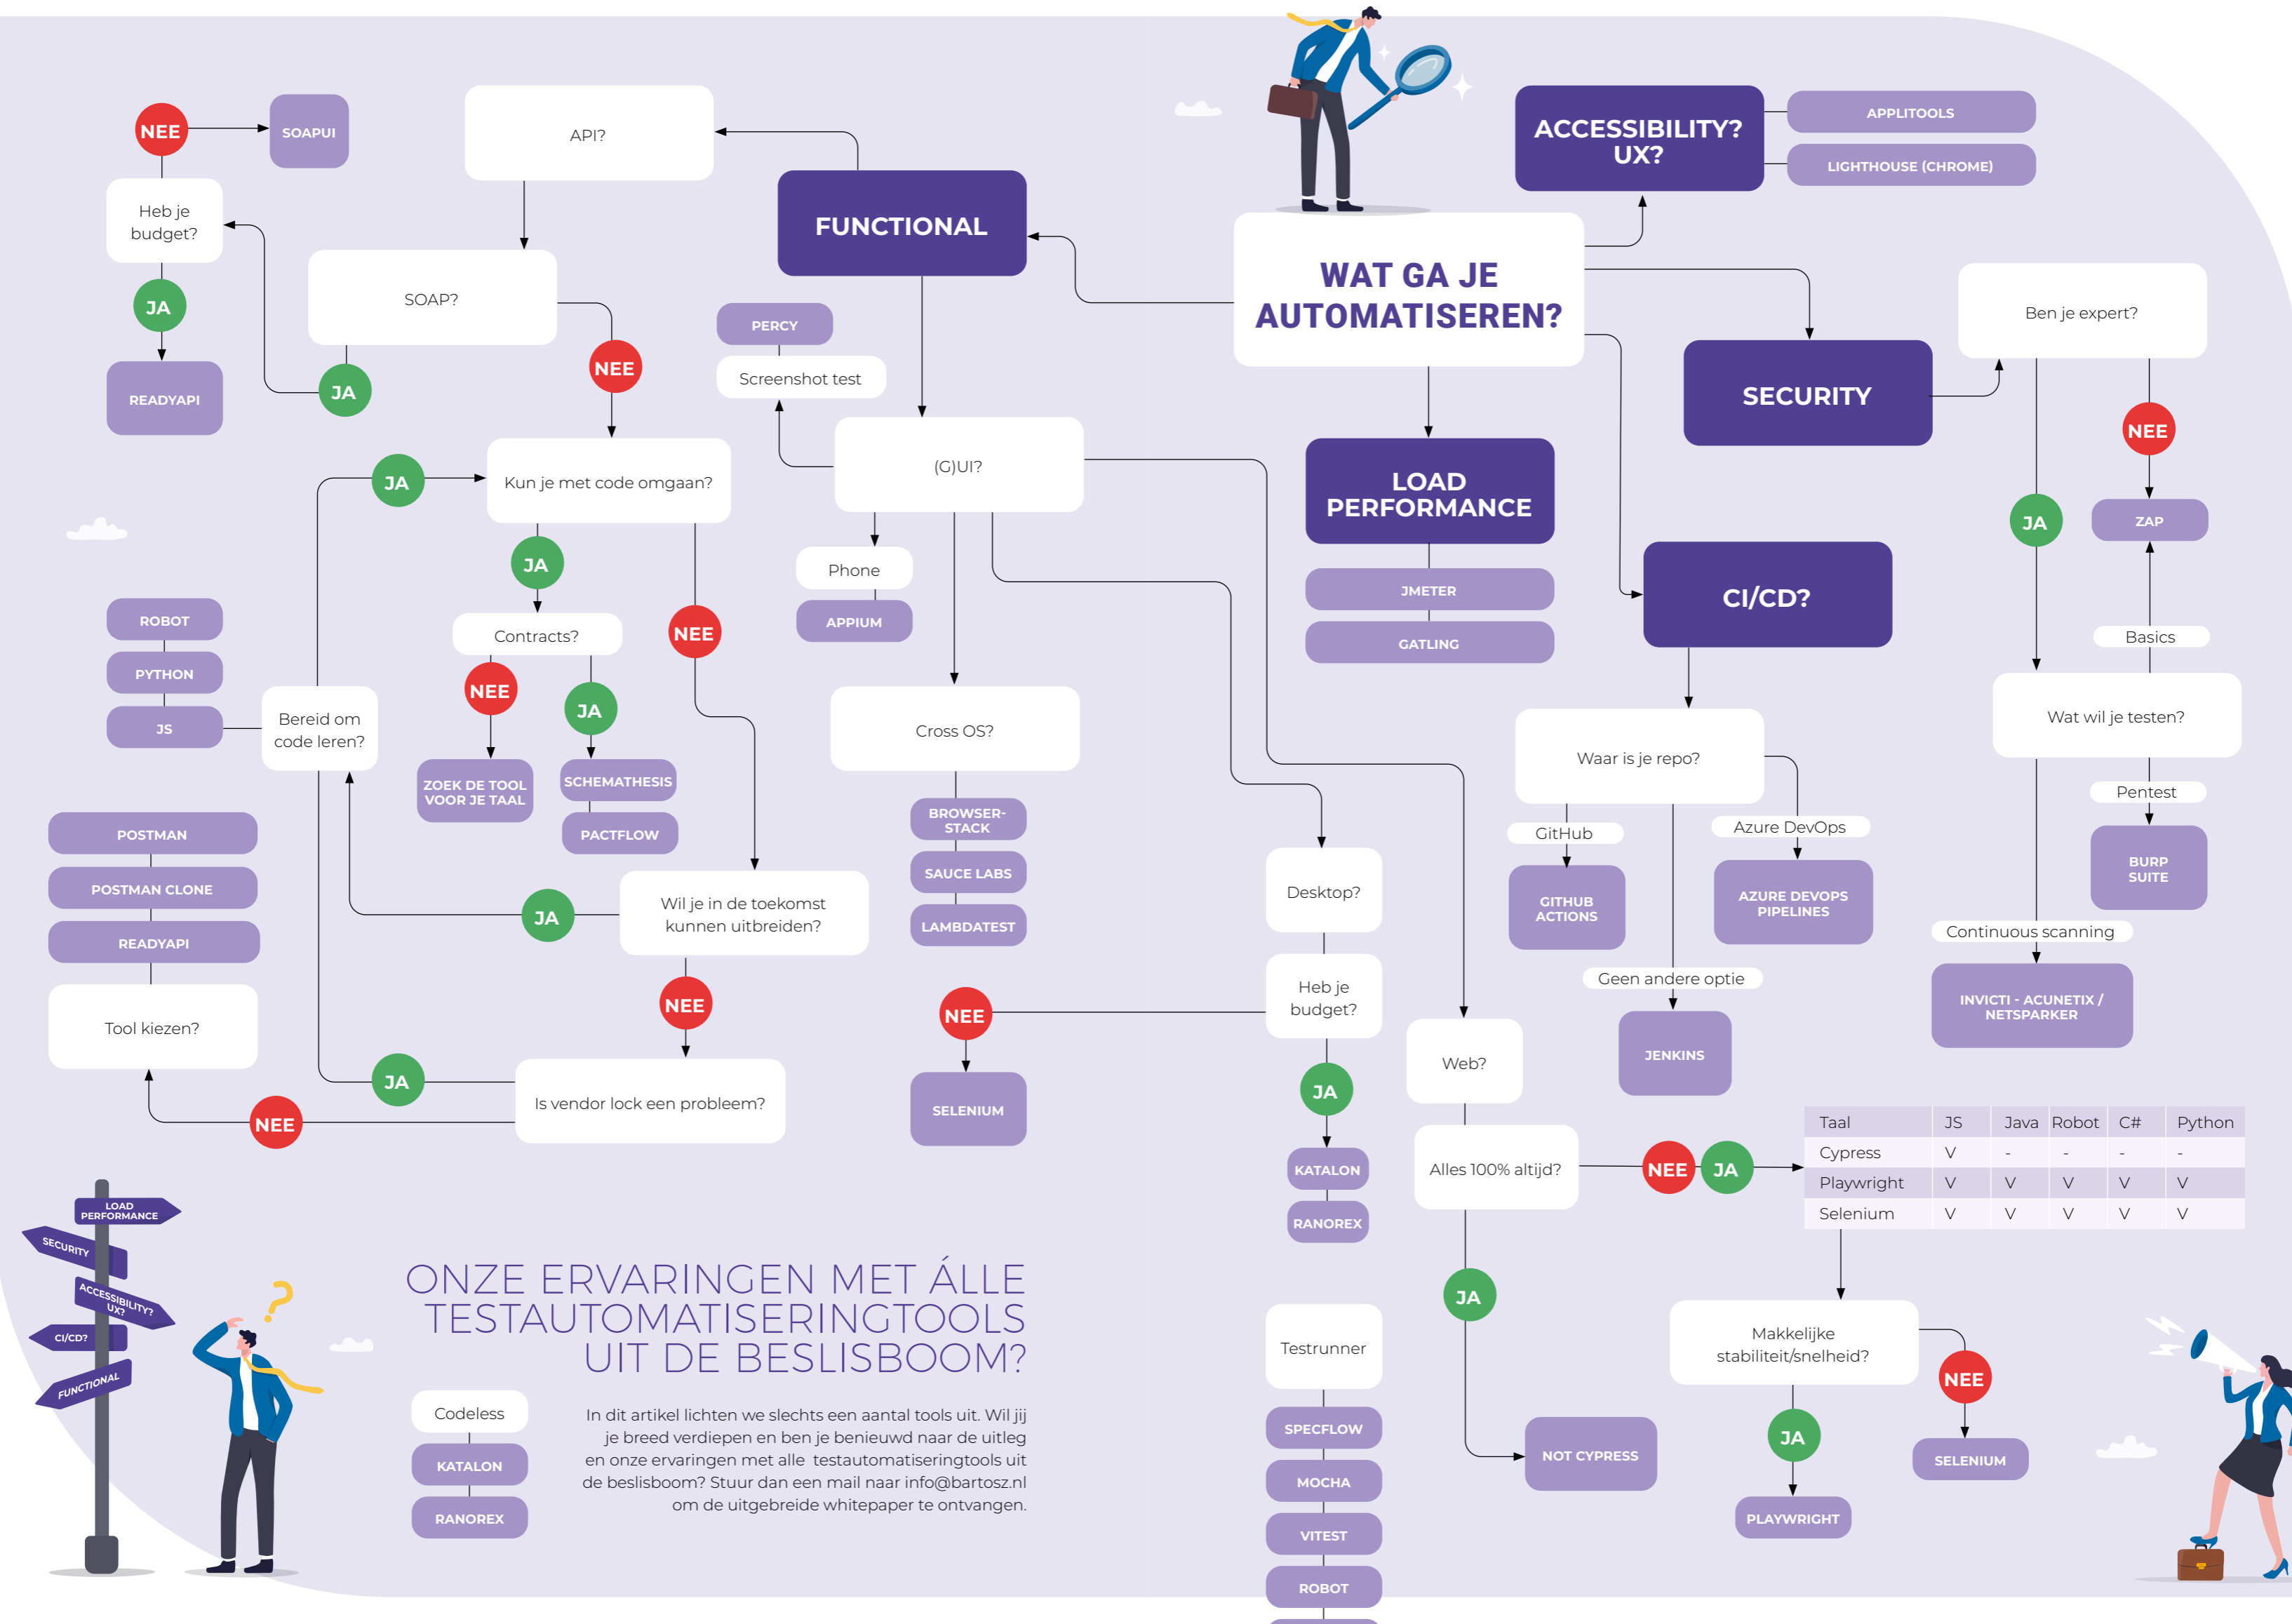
WAT GA JE AUTOMATISEREN?

ACCESSIBILITY? UX?
APPLITOOLS
LIGHTHOUSE (CHROME)

FUNCTIONAL

API?
SOAP?
NEE
SOAPUI
Heb je budget?
JA
READYAPI
JA
NEE
Kun je met code omgaan?
JA
Contracts?
NEE
ZOEK DE TOOL VOOR JE TAAL
JA
SCHEMATHESIS
PACTFLOW
NEE
JA
ROBOT
PYTHON
JS
Bereid om code leren?
POSTMAN
POSTMAN CLONE
READYAPI
Tool kiezen?
Wil je in de toekomst kunnen uitbreiden?
JA
NEE
Is vendor lock een probleem?
JA
NEE

PERCY
Screenshot test
(G)UI?
Phone
APPIUM
Cross OS?
BROWSER-STACK
SAUCE LABS
LAMBDATEST
NEE
SELENIUM
Desktop?
Heb je budget?
JA
KATALON
RANOREX
Web?
Alles 100% altijd?
NEE
JA
JA
NOT CYPRESS

| Taal | JS | Java | Robot | C# | Python |
|---|---|---|---|---|---|
| Cypress | V | - | - | - | - |
| Playwright | V | V | V | V | V |
| Selenium | V | V | V | V | V |

Makkelijke stabiliteit/snelheid?
JA
PLAYWRIGHT
NEE
SELENIUM

LOAD PERFORMANCE
JMETER
GATLING

SECURITY
Ben je expert?
NEE
ZAP
JA
Basics
Wat wil je testen?
Pentest
BURP SUITE
Continuous scanning
INVICTI - ACUNETIX / NETSPARKER

CI/CD?
Waar is je repo?
GitHub
GITHUB ACTIONS
Azure DevOps
AZURE DEVOPS PIPELINES
Geen andere optie
JENKINS

LOAD PERFORMANCE
SECURITY
ACCESSIBILITY? UX?
CI/CD?
FUNCTIONAL

ONZE ERVARINGEN MET ÁLLE TESTAUTOMATISERINGTOOLS UIT DE BESLISBOOM?

Codeless
KATALON
RANOREX

In dit artikel lichten we slechts een aantal tools uit. Wil jij je breed verdiepen en ben je benieuwd naar de uitleg en onze ervaringen met alle testautomatiseringtools uit de beslisboom? Stuur dan een mail naar info@bartosz.nl om de uitgebreide whitepaper te ontvangen.

Testrunner
SPECFLOW
MOCHA
VITEST
ROBOT